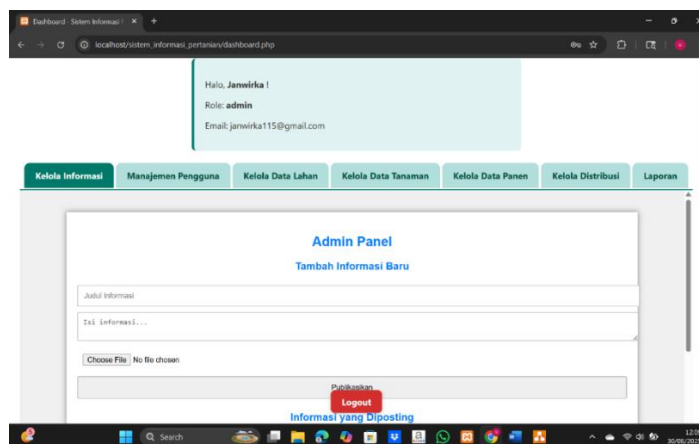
Dashboard - Sistem Informasi ×

localhost/sistem_informasi_pertanian/dashboard.php

Halo, Janwirka !

Role: admin

Email: janwirka115@gmail.com

Kelola Informasi
Manajemen Pengguna
Kelola Data Lahan
Kelola Data Tanaman
Kelola Data Panen
Kelola Distribusi
Laporan

Admin Panel

Tambah Informasi Baru

Judul Informasi

Isi informasi...

Choose File No file chosen

Publikasikan

Logout

Informasi yang Diposting

Search

12:0
30/05/20